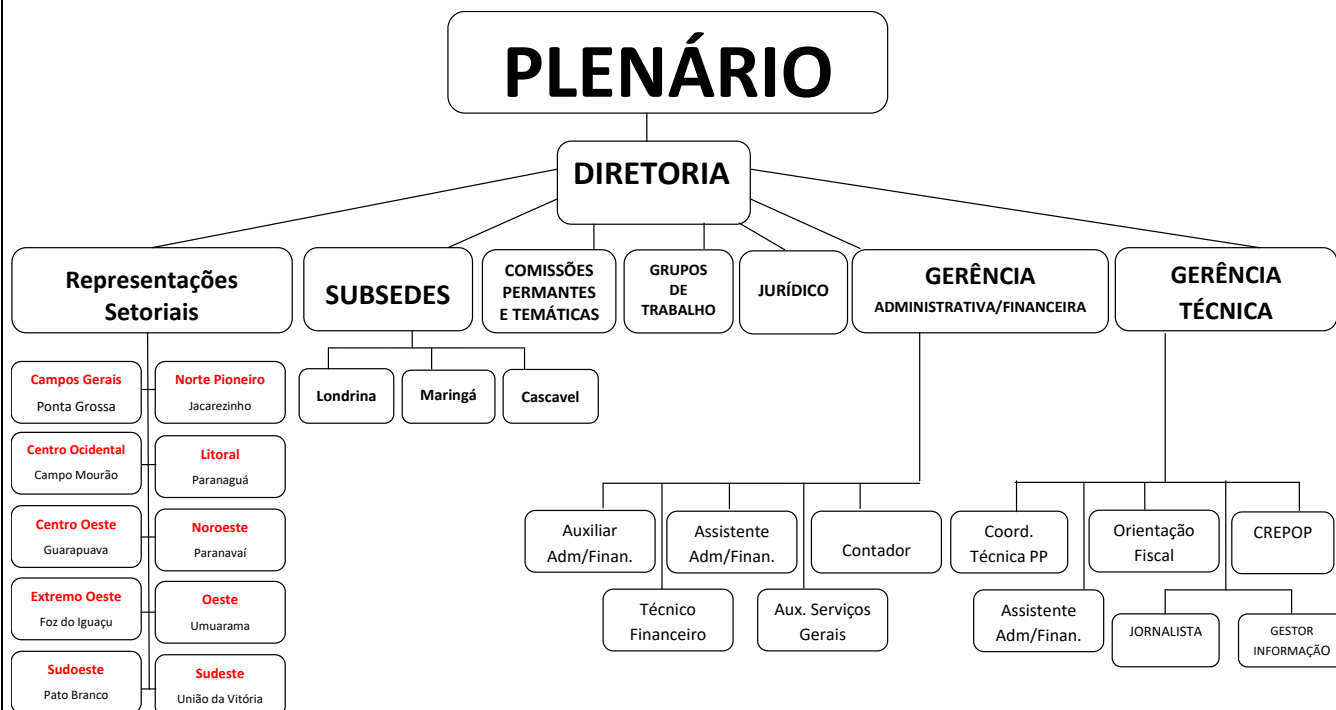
PLENÁRIO

DIRETORIA

Representações Setoriais

SUBSEDES

COMISSÕES PERMANTES E TEMÁTICAS

GRUPOS DE TRABALHO

JURÍDICO

GERÊNCIA ADMINISTRATIVA/FINANCEIRA

GERÊNCIA TÉCNICA

Campos Gerais
Ponta Grossa

Norte Pioneiro
Jacarezinho

Centro Ocidental
Campo Mourão

Litoral
Paranaguá

Centro Oeste
Guarapuava

Noroeste
Paranavaí

Extremo Oeste
Foz do Iguaçu

Oeste
Umuarama

Sudoeste
Pato Branco

Sudeste
União da Vitória

Londrina

Maringá

Cascavel

Auxiliar Adm/Finan.

Assistente Adm/Finan.

Contador

Técnico Financeiro

Aux. Serviços Gerais

Coord. Técnica PP

Orientação Fiscal

CREPOP

Assistente Adm/Finan.

JORNALISTA

GESTOR INFORMAÇÃO